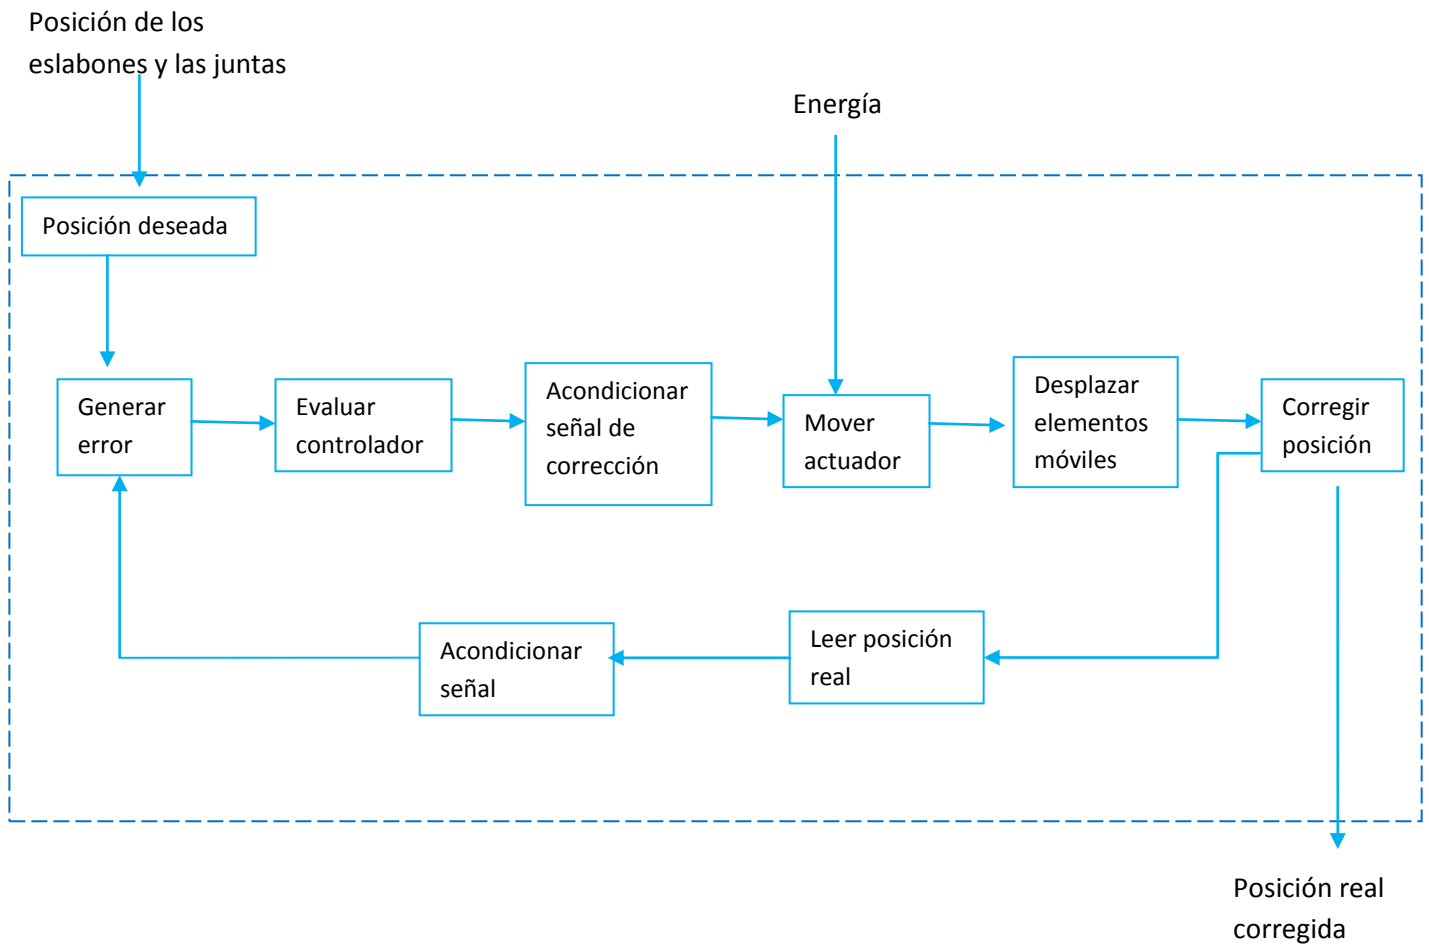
Posición de los eslabones y las juntas

Energía

Posición deseada

Generar error

Evaluar controlador

Acondicionar señal de corrección

Mover actuador

Desplazar elementos móviles

Corregir posición

Acondicionar señal

Leer posición real

Posición real corregida